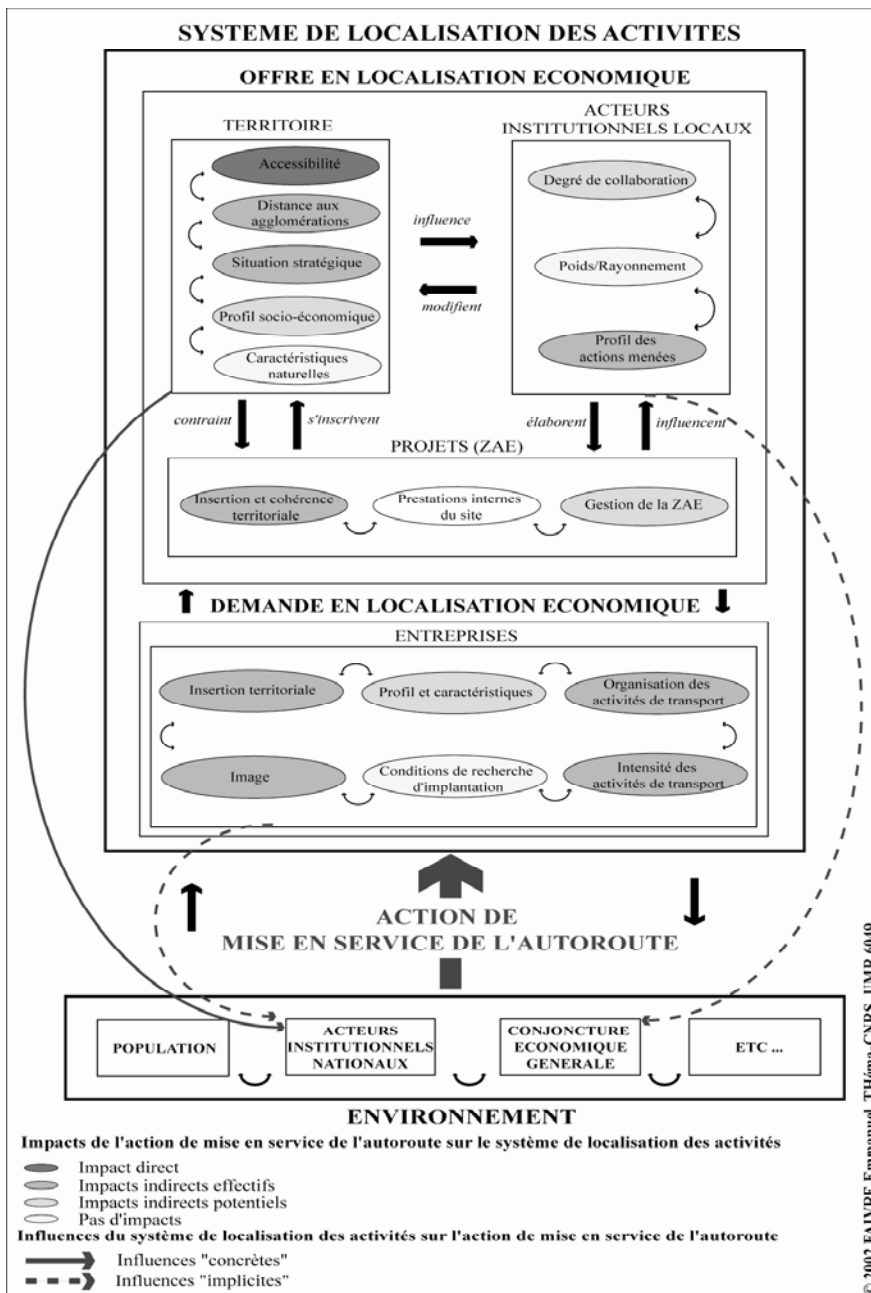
SYSTEME DE LOCALISATION DES ACTIVITES

OFFRE EN LOCALISATION ECONOMIQUE

TERRITOIRE

Accessibilité

Distance aux agglomérations

Situation stratégique

Profil socio-économique

Caractéristiques naturelles

influence

modifient

ACTEURS INSTITUTIONNELS LOCAUX

Degré de collaboration

Poids/Rayonnement

Profil des actions menées

contraint

s'inscrivent

élaborent

influencent

PROJETS (ZAE)

Insertion et cohérence territoriale

Prestations internes du site

Gestion de la ZAE

DEMANDE EN LOCALISATION ECONOMIQUE

ENTREPRISES

Insertion territoriale

Profil et caractéristiques

Organisation des activités de transport

Image

Conditions de recherche d'implantation

Intensité des activités de transport

ACTION DE MISE EN SERVICE DE L'AUTOROUTE

POPULATION

ACTEURS INSTITUTIONNELS NATIONAUX

CONJONCTURE ECONOMIQUE GENERALE

ETC ...

ENVIRONNEMENT

Impacts de l'action de mise en service de l'autoroute sur le système de localisation des activités

Impact direct
Impacts indirects effectifs
Impacts indirects potentiels
Pas d'impacts

Influences du système de localisation des activités sur l'action de mise en service de l'autoroute

Influences "concrètes"
Influences "implicites"

© 2002 FAIVRE Emmanuel, THéma CNRS, UMR 6049